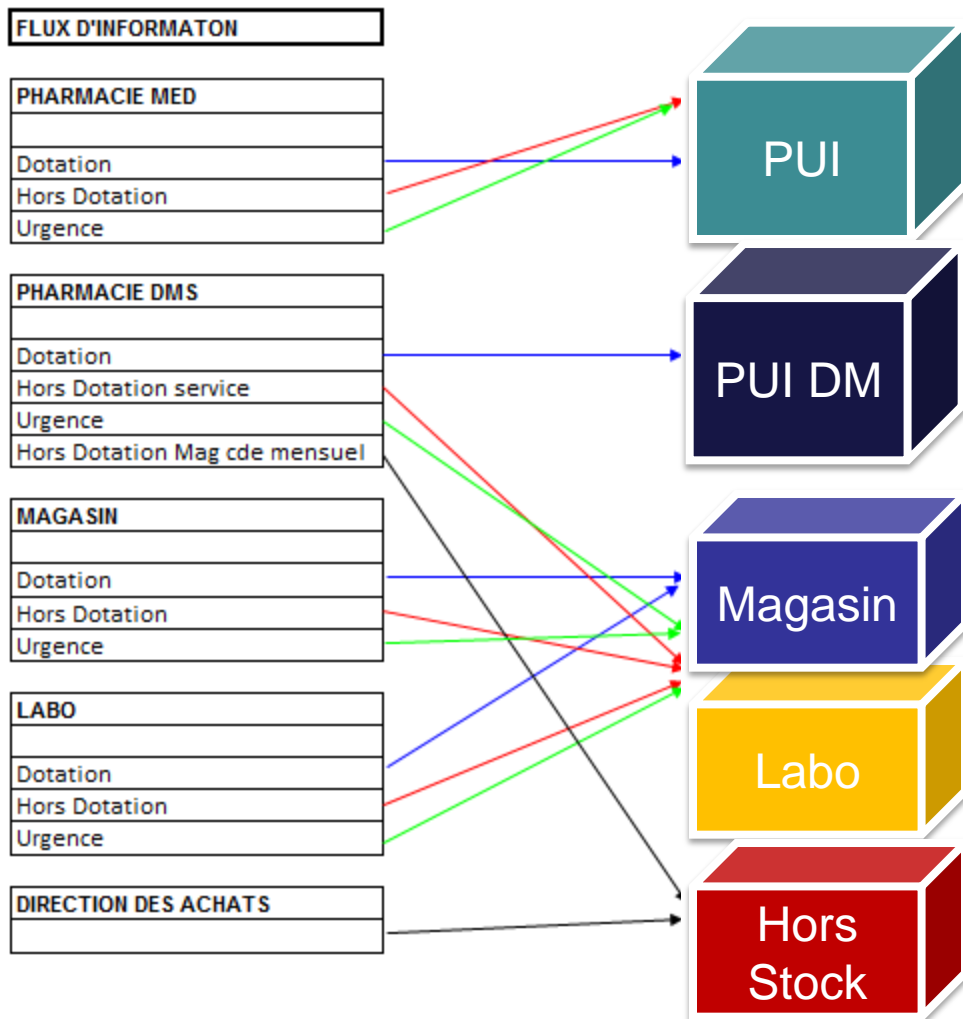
FLUX D'INFORMATON

| PHARMACIE MED |
|---|
| |
| Dotation |
| Hors Dotation |
| Urgence |

| PHARMACIE DMS |
|---|
| |
| Dotation |
| Hors Dotation service |
| Urgence |
| Hors Dotation Mag cde mensuel |

| MAGASIN |
|---|
| |
| Dotation |
| Hors Dotation |
| Urgence |

| LABO |
|---|
| |
| Dotation |
| Hors Dotation |
| Urgence |

| DIRECTION DES ACHATS |
|---|
| |

PUI

PUI DM

Magasin

Labo

Hors Stock